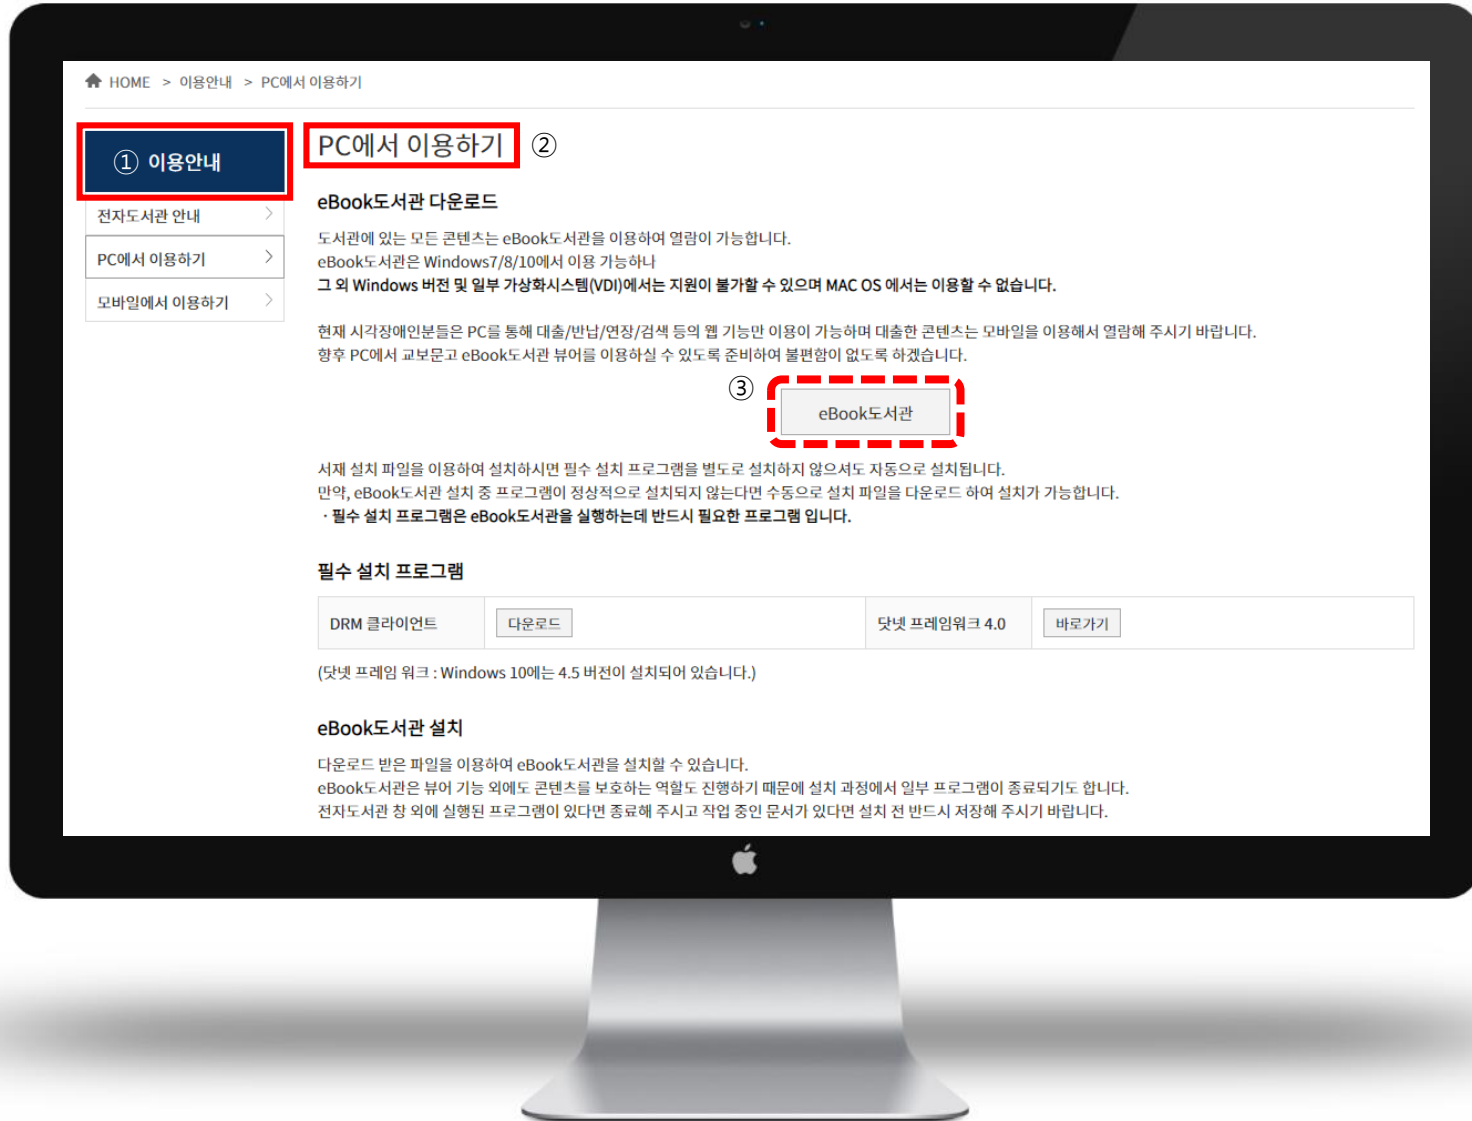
HOME > 이용안내 > PC에서 이용하기

① 이용안내

전자도서관 안내

PC에서 이용하기

모바일에서 이용하기

PC에서 이용하기 ②

eBook도서관 다운로드

도서관에 있는 모든 콘텐츠는 eBook도서관을 이용하여 열람이 가능합니다.
eBook도서관은 Windows7/8/10에서 이용 가능하나
그 외 Windows 버전 및 일부 가상화시스템(VDI)에서는 지원이 불가할 수 있으며 MAC OS 에서는 이용할 수 없습니다.

현재 시각장애인분들은 PC를 통해 대출/반납/연장/검색 등의 웹 기능만 이용이 가능하며 대출한 콘텐츠는 모바일을 이용해서 열람해 주시기 바랍니다.
향후 PC에서 교보문고 eBook도서관 뷰어를 이용하실 수 있도록 준비하여 불편함이 없도록 하겠습니다.

③ eBook도서관

서재 설치 파일을 이용하여 설치하시면 필수 설치 프로그램을 별도로 설치하지 않으셔도 자동으로 설치됩니다.
만약, eBook도서관 설치 중 프로그램이 정상적으로 설치되지 않는다면 수동으로 설치 파일을 다운로드 하여 설치가 가능합니다.
· 필수 설치 프로그램은 eBook도서관을 실행하는데 반드시 필요한 프로그램 입니다.

필수 설치 프로그램

| DRM 클라이언트 | 다운로드 | 닷넷 프레임워크 4.0 | 바로가기 |
|---|---|---|---|

(닷넷 프레임 워크 : Windows 10에는 4.5 버전이 설치되어 있습니다.)

eBook도서관 설치

다운로드 받은 파일을 이용하여 eBook도서관을 설치할 수 있습니다.
eBook도서관은 뷰어 기능 외에도 콘텐츠를 보호하는 역할도 진행하기 때문에 설치 과정에서 일부 프로그램이 종료되기도 합니다.
전자도서관 창 외에 실행된 프로그램이 있다면 종료해 주시고 작업 중인 문서가 있다면 설치 전 반드시 저장해 주시기 바랍니다.